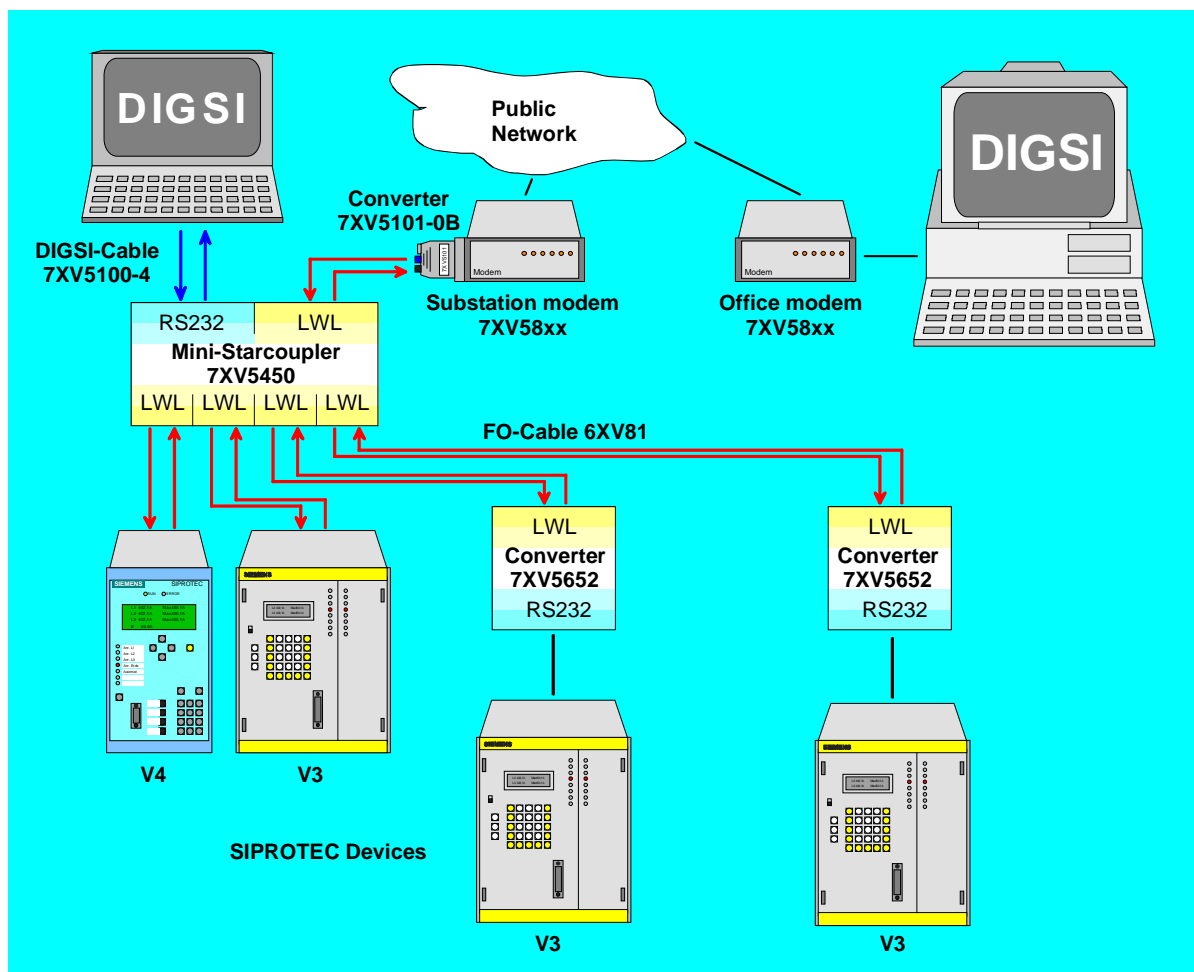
DIGSI

Public Network

DIGSI

Converter 7XV5101-0B

7XV5101

Modem

Modem

DIGSI-Cable 7XV5100-4

Substation modem 7XV58xx

Office modem 7XV58xx

RS232

LWL

Mini-Starcoupler 7XV5450

LWL

LWL

LWL

LWL

FO-Cable 6XV81

LWL

Converter 7XV5652

RS232

LWL

Converter 7XV5652

RS232

SIEMENS

SIPROTEC

RUN

ERROR

SIEMENS

SIEMENS

SIEMENS

V4

V3

SIPROTEC Devices

V3

V3